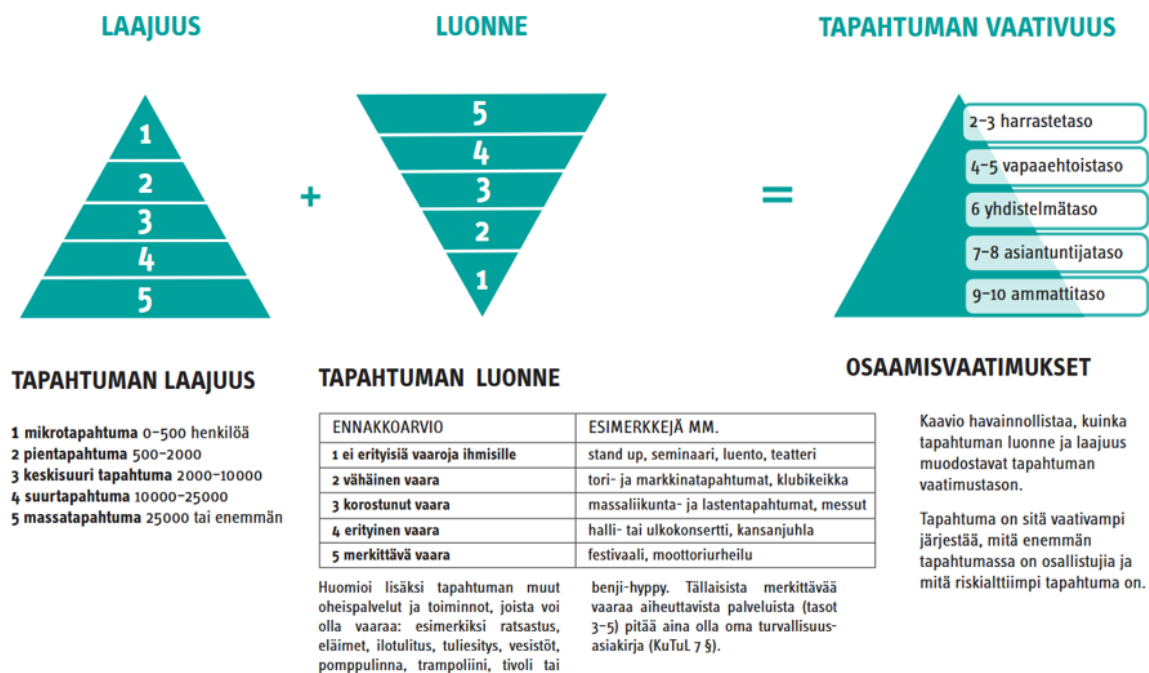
LAAJUUS

1
2
3
4
5

+

LUONNE

5
4
3
2
1

=

TAPAHTUMAN VAATIVUUS

2–3 harrastetaso
4–5 vapaaehtoistaso
6 yhdistelmätaso
7–8 asiantuntijataso
9–10 ammattitaso

TAPAHTUMAN LAAJUUS

**1 mikrotapahtuma** 0–500 henkilöä
**2 pientapahtuma** 500–2000
**3 keskisuuri tapahtuma** 2000–10000
**4 suurtapahtuma** 10000–25000
**5 massatapahtuma** 25000 tai enemmän

TAPAHTUMAN LUONNE

| ENNAKKOARVIO | ESIMERKKEJÄ MM. |
|---|---|
| 1 ei erityisiä vaaroja ihmisille | stand up, seminaari, luento, teatteri |
| 2 vähäinen vaara | tori- ja markkinatapahtumat, klubikeikka |
| 3 korostunut vaara | massaliikunta- ja lastentapahtumat, messut |
| 4 erityinen vaara | halli- tai ulkokonsertti, kansanjuhla |
| 5 merkittävä vaara | festivaali, moottoriurheilu |

Huomioi lisäksi tapahtuman muut oheispalvelut ja toiminnot, joista voi olla vaaraa: esimerkiksi ratsastus, eläimet, ilotulitus, tuliesitys, vesistöt, pomppulinna, trampoliini, tivoli tai

benji-hyppy. Tällaisista merkittävää vaaraa aiheuttavista palveluista (tasot 3–5) pitää aina olla oma turvallisuusasiakirja (KuTuL 7 §).

OSAAMISVAATIMUKSET

Kaavio havainnollistaa, kuinka tapahtuman luonne ja laajuus muodostavat tapahtuman vaatimustason.

Tapahtuma on sitä vaativampi järjestää, mitä enemmän tapahtumassa on osallistujia ja mitä riskialttiimpi tapahtuma on.